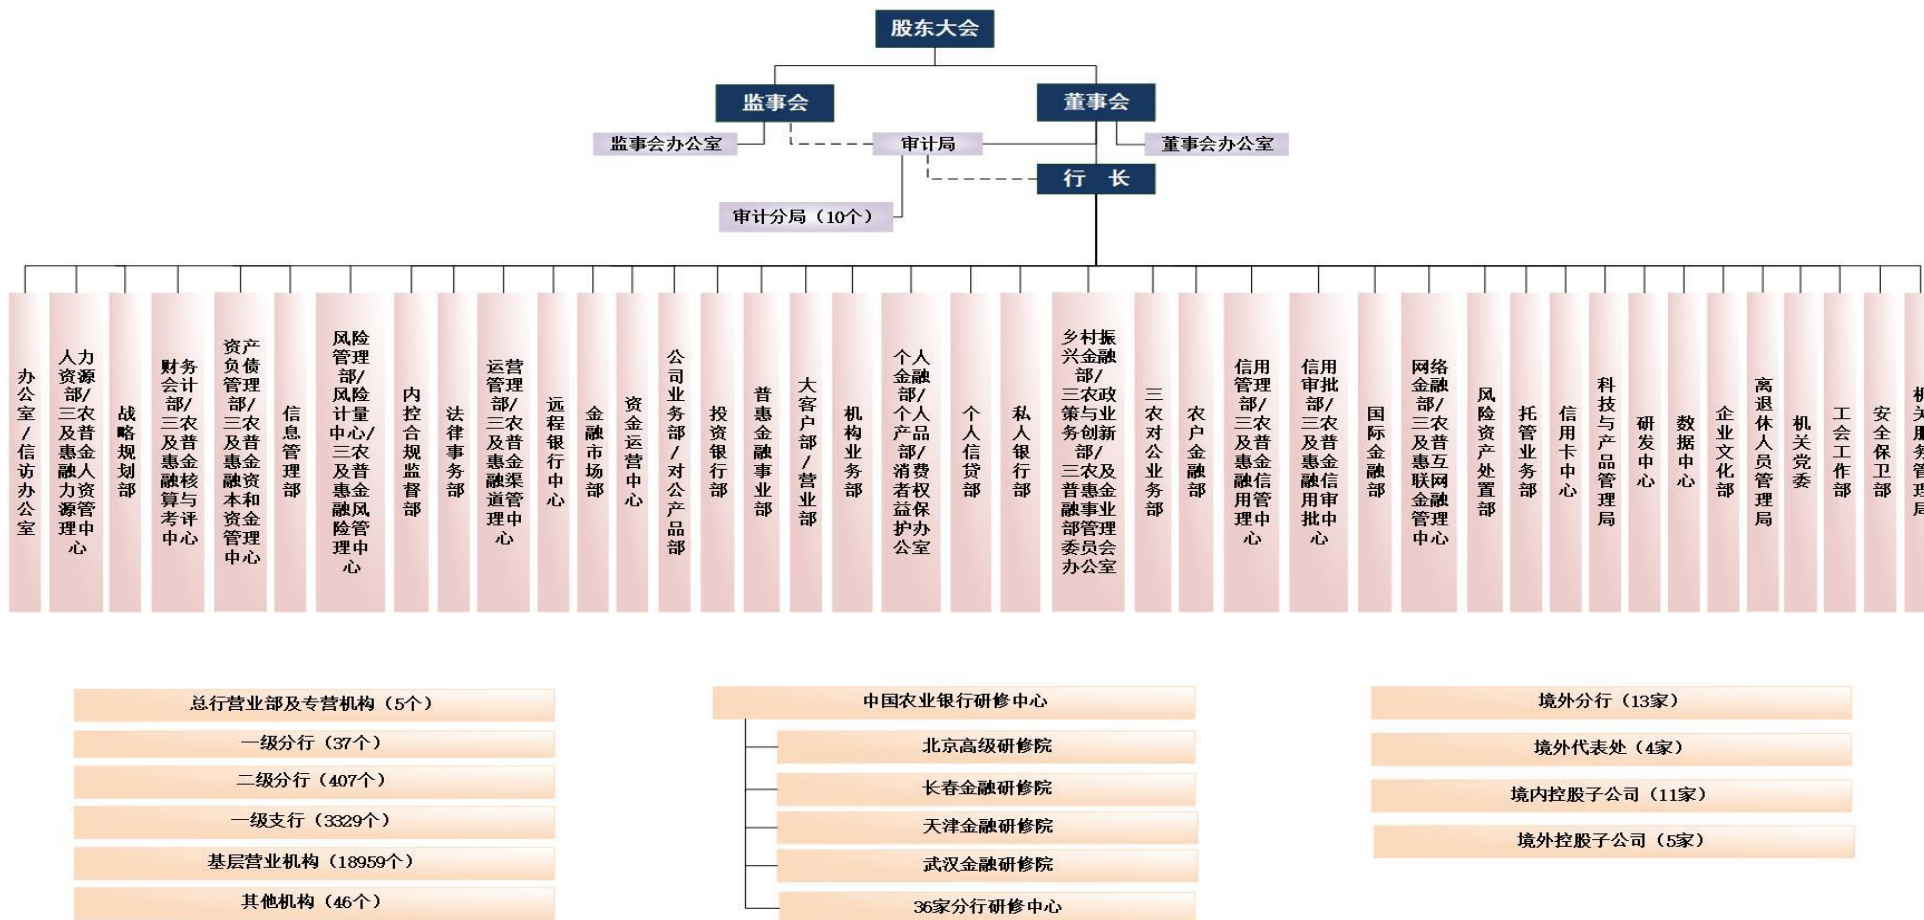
股东大会

监事会

董事会

监事会办公室

审计局

董事会办公室

行 长

审计分局（10个）

办公室/信访办公室

人力资源部/三农及普惠金融人力资源管理中心

战略规划部

财务会计部/三农及普惠金融核算与考评中心

资产负债管理部/三农及普惠金融资本和资金管理中心

信息管理部

风险管理部/风险计量中心/三农及普惠金融风险管理中心

内控合规监督部

法律事务部

运营管理部/三农及普惠金融渠道管理中心

远程银行中心

金融市场部

资金运营中心

公司业务部/对公产品部

投资银行部

普惠金融事业部

大客户部/营业部

机构业务部

个人金融部/个人产品部/消费者权益保护办公室

个人信贷部

私人银行部

乡村振兴金融部/三农政策与业务创新部/三农及普惠金融事业部管理委员会办公室

三农对公业务部

农户金融部

信用管理部/三农及普惠金融信用管理中心

信用审批部/三农及普惠金融信用审批中心

国际金融部

网络金融部/三农及普惠互联网金融管理中心

风险资产处置部

托管业务部

信用卡中心

科技与产品管理局

研发中心

数据中心

企业文化部

离退休人员管理局

机关党委

工会工作部

安全保卫部

机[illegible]

总行营业部及专营机构（5个）

一级分行（37个）

二级分行（407个）

一级支行（3329个）

基层营业机构（18959个）

其他机构（46个）

中国农业银行研修中心

北京高级研修院

长春金融研修院

天津金融研修院

武汉金融研修院

36家分行研修中心

境外分行（13家）

境外代表处（4家）

境内控股子公司（11家）

境外控股子公司（5家）